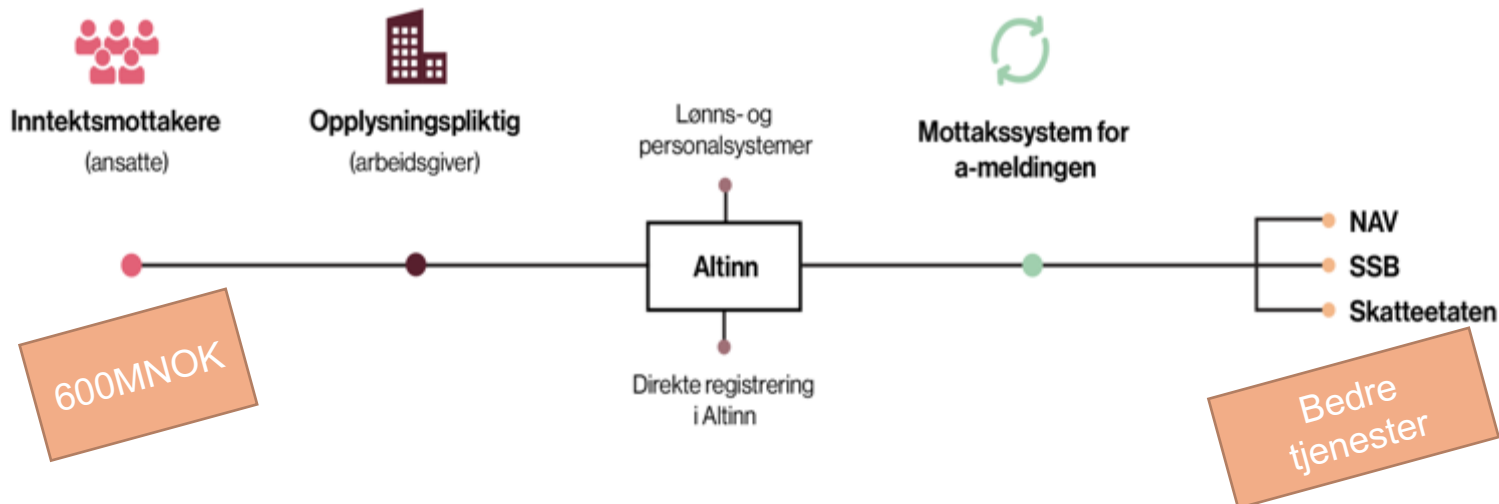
Inntektsmottakere
(ansatte)

Opplysningspliktig
(arbeidsgiver)

Lønns- og personalsystemer

Altinn

Direkte registrering i Altinn

Mottakssystem for a-meldingen

NAV
SSB
Skatteetaten

600MNOK

Bedre tjenester